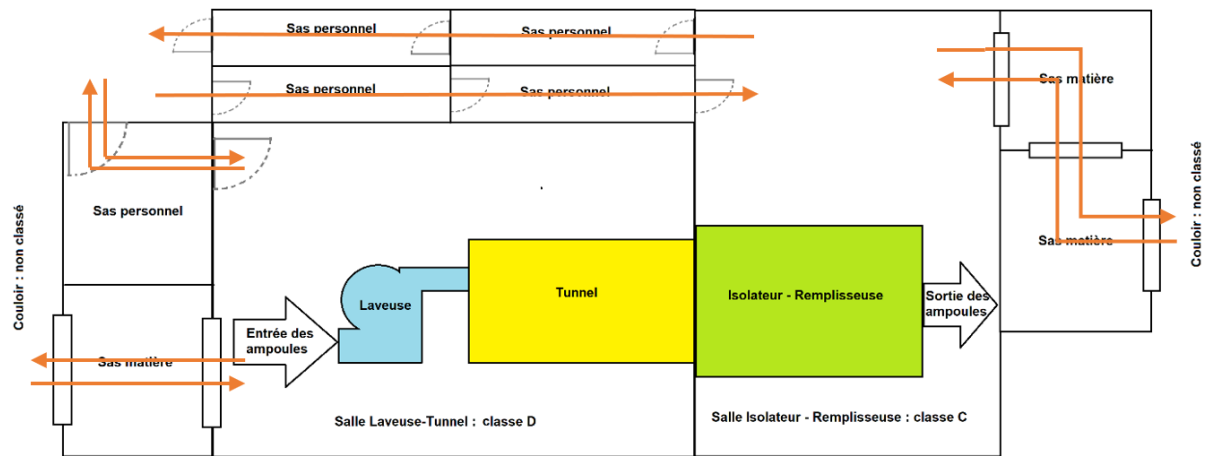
Sas personnel

Sas personnel

Sas personnel

Sas personnel

Sas matière

Couloir : non classé

Sas personnel

Sas matière

Couloir : non classé

Laveuse

Tunnel

Isolateur - Remplisseuse

Sortie des ampoules

Entrée des ampoules

Sas matière

Salle Laveuse-Tunnel : classe D

Salle Isolateur - Remplisseuse : classe C